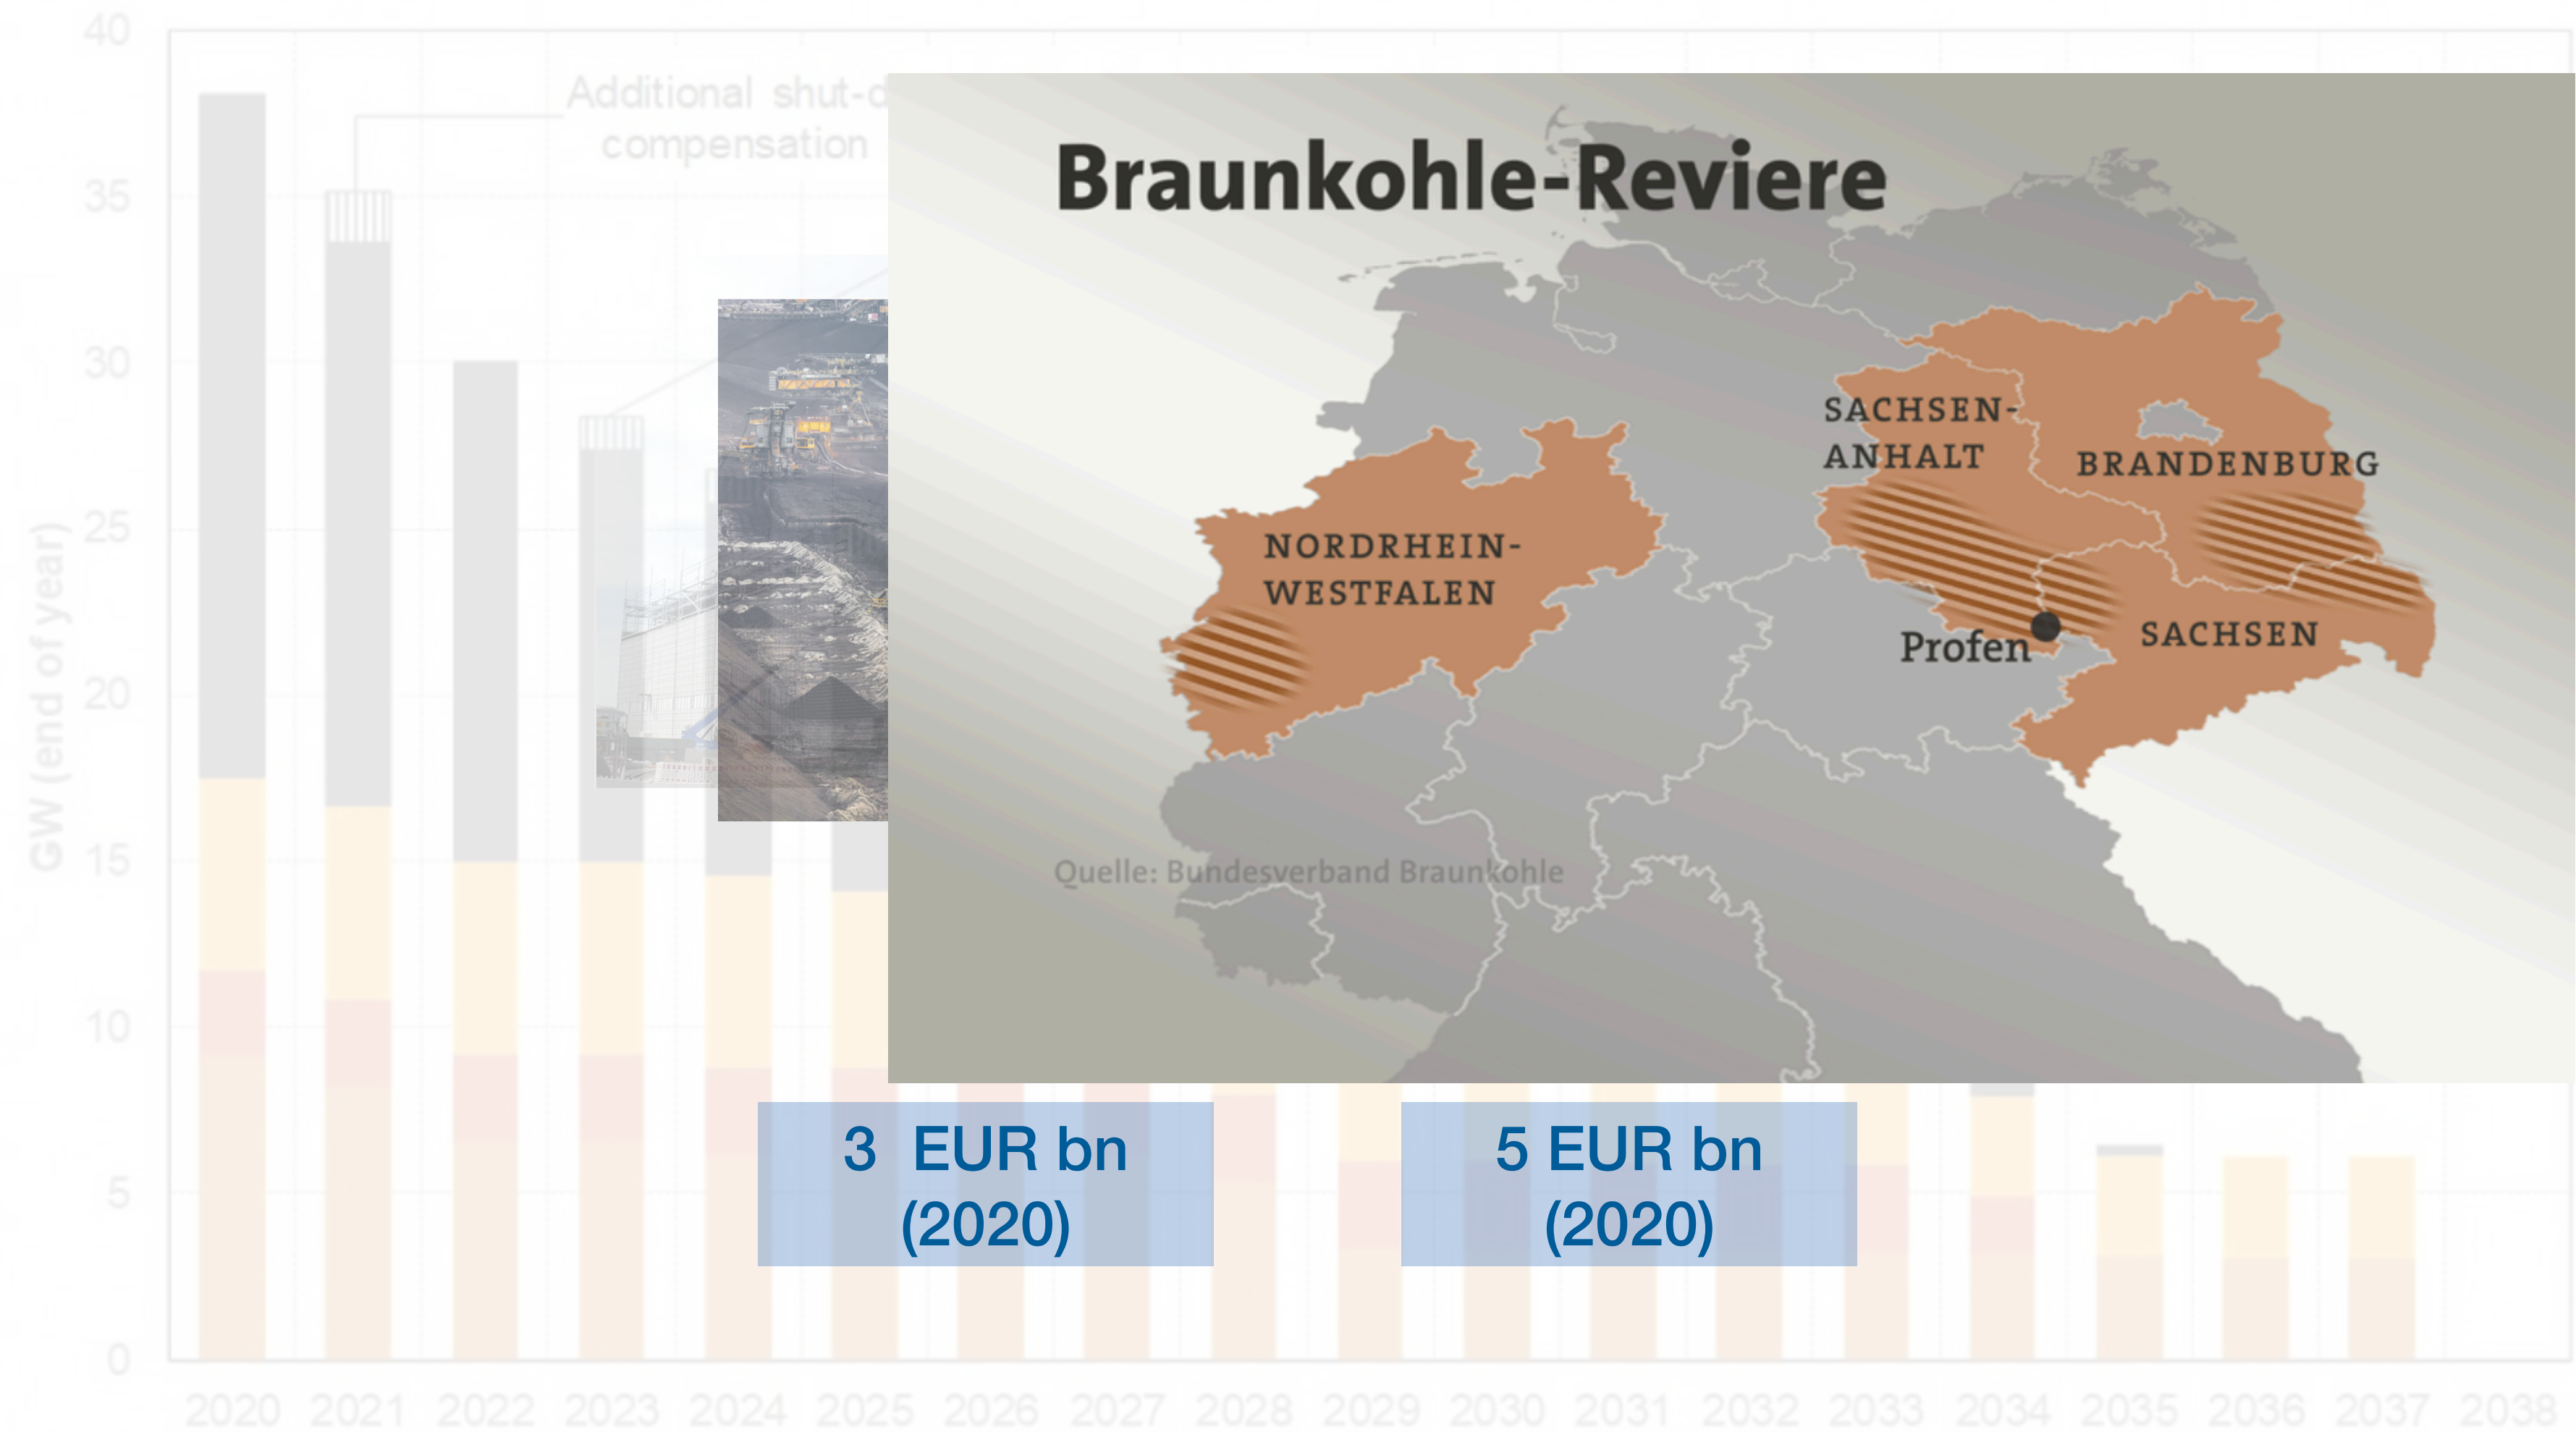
40
35
30
25
20
15
10
5
0

GW (end of year)

Additional shut-d
compensation

2020 2021 2022 2023 2024 2025 2026 2027 2028 2029 2030 2031 2032 2033 2034 2035 2036 2037 2038

Braunkohle-Reviere

SACHSEN-ANHALT

BRANDENBURG

NORDRHEIN-WESTFALEN

Profen

SACHSEN

Quelle: Bundesverband Braunkohle

3 EUR bn (2020)

5 EUR bn (2020)